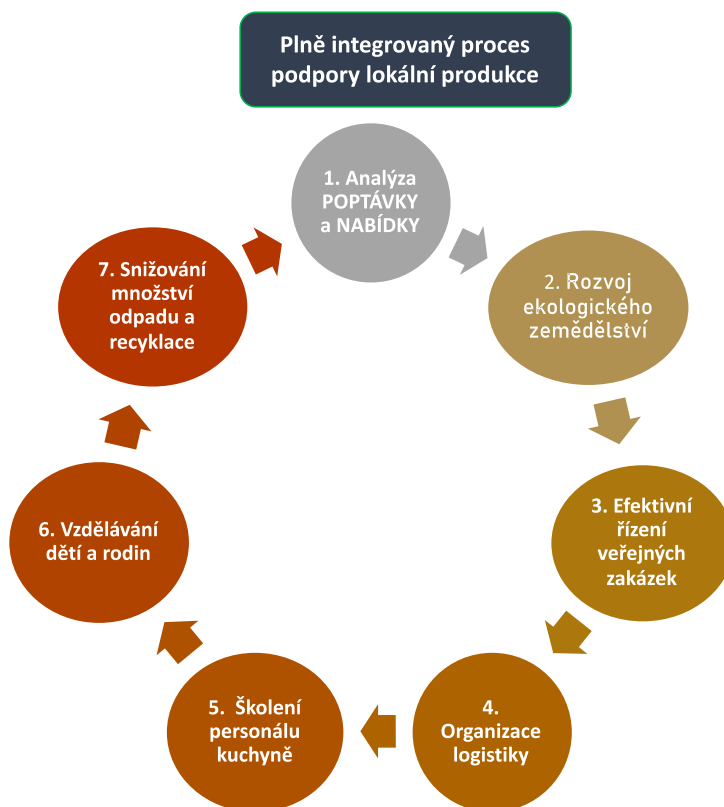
Plně integrovaný proces podpory lokální produkce

1. Analýza POPTÁVKY a NABÍDKY

2. Rozvoj ekologického zemědělství

3. Efektivní řízení veřejných zakázek

4. Organizace logistiky

5. Školení personálu kuchyně

6. Vzdělávání dětí a rodin

7. Snižování množství odpadu a recyklace